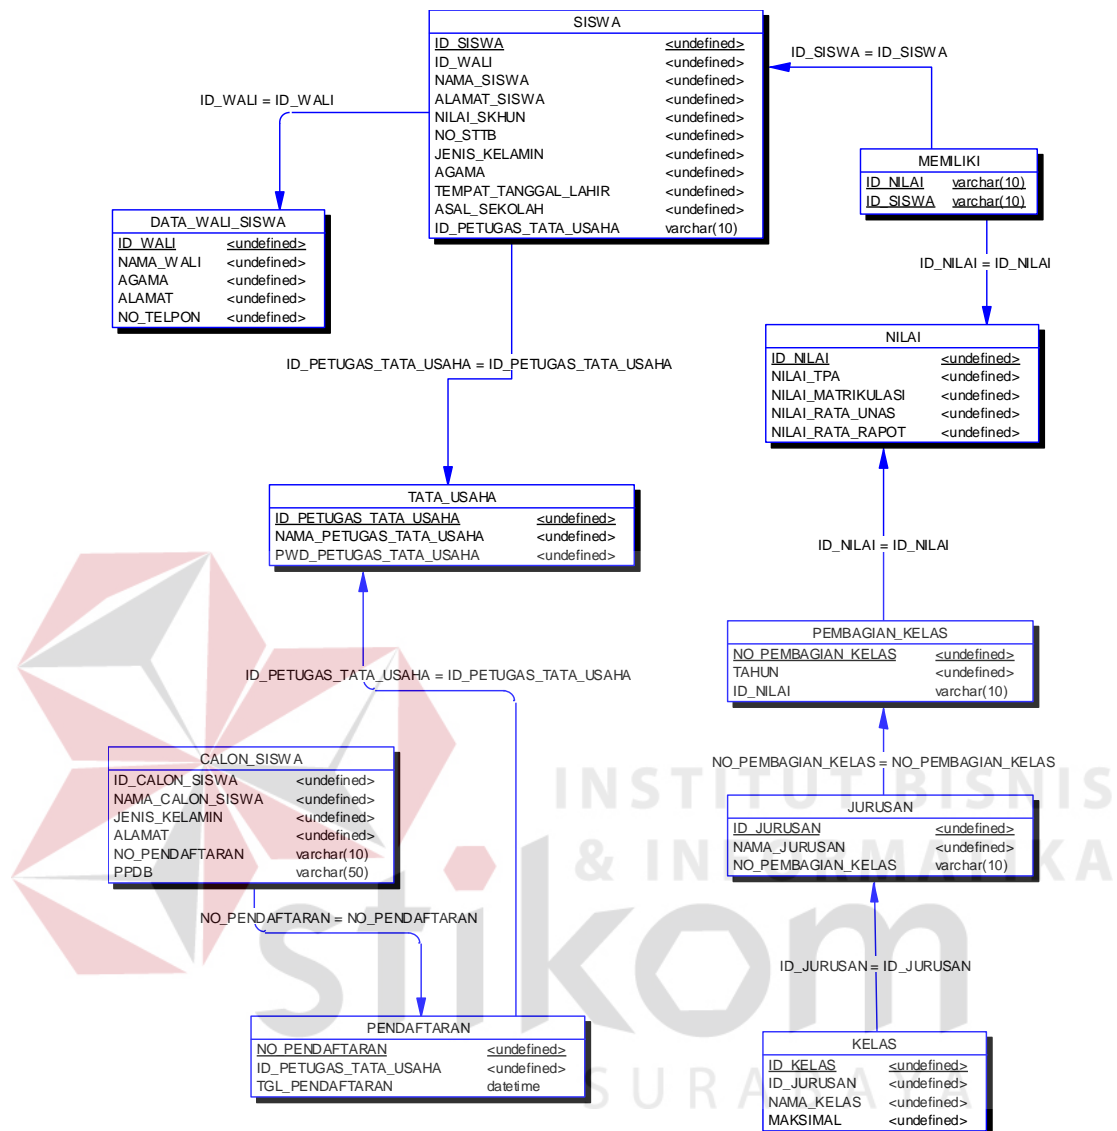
SISWA

| ID_SISWA | <undefined> |
|---|---|
| ID_WALI | <undefined> |
| NAMA_SISWA | <undefined> |
| ALAMAT_SISWA | <undefined> |
| NILAI_SKHUN | <undefined> |
| NO_STTB | <undefined> |
| JENIS_KELAMIN | <undefined> |
| AGAMA | <undefined> |
| TEMPAT_TANGGAL_LAHIR | <undefined> |
| ASAL_SEKOLAH | <undefined> |
| ID_PETUGAS_TATA_USAHA | varchar(10) |

ID_SISWA = ID_SISWA

ID_WALI = ID_WALI

MEMILIKI

| ID_NILAI | varchar(10) |
|---|---|
| ID_SISWA | varchar(10) |

DATA_WALI_SISWA

| ID_WALI | <undefined> |
|---|---|
| NAMA_WALI | <undefined> |
| AGAMA | <undefined> |
| ALAMAT | <undefined> |
| NO_TELPON | <undefined> |

ID_NILAI = ID_NILAI

NILAI

| ID_NILAI | <undefined> |
|---|---|
| NILAI_TPA | <undefined> |
| NILAI_MATRIKULASI | <undefined> |
| NILAI_RATA_UNAS | <undefined> |
| NILAI_RATA_RAPOT | <undefined> |

ID_PETUGAS_TATA_USAHA = ID_PETUGAS_TATA_USAHA

TATA_USAHA

| ID_PETUGAS_TATA_USAHA | <undefined> |
|---|---|
| NAMA_PETUGAS_TATA_USAHA | <undefined> |
| PWD_PETUGAS_TATA_USAHA | <undefined> |

ID_NILAI = ID_NILAI

PEMBAGIAN_KELAS

| NO_PEMBAGIAN_KELAS | <undefined> |
|---|---|
| TAHUN | <undefined> |
| ID_NILAI | varchar(10) |

ID_PETUGAS_TATA_USAHA = ID_PETUGAS_TATA_USAHA

NO_PEMBAGIAN_KELAS = NO_PEMBAGIAN_KELAS

CALON_SISWA

| ID_CALON_SISWA | <undefined> |
|---|---|
| NAMA_CALON_SISWA | <undefined> |
| JENIS_KELAMIN | <undefined> |
| ALAMAT | <undefined> |
| NO_PENDAFTARAN | varchar(10) |
| PPDB | varchar(50) |

INSTITUT BISNIS & INFORMATIKA

JURUSAN

| ID_JURUSAN | <undefined> |
|---|---|
| NAMA_JURUSAN | <undefined> |
| NO_PEMBAGIAN_KELAS | varchar(10) |

NO_PENDAFTARAN = NO_PENDAFTARAN

stikom

ID_JURUSAN = ID_JURUSAN

PENDAFTARAN

| NO_PENDAFTARAN | <undefined> |
|---|---|
| ID_PETUGAS_TATA_USAHA | <undefined> |
| TGL_PENDAFTARAN | datetime |

SURABAYA

KELAS

| ID_KELAS | <undefined> |
|---|---|
| ID_JURUSAN | <undefined> |
| NAMA_KELAS | <undefined> |
| MAKSIMAL | <undefined> |